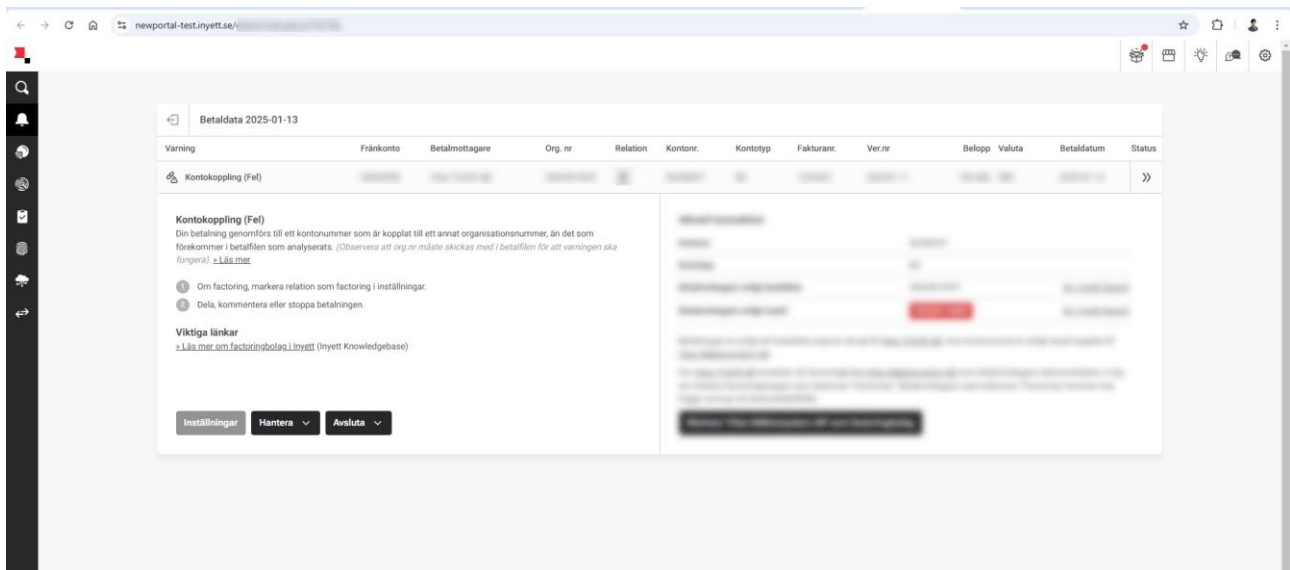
newportal-test.inyett.se/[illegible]

Betaldata 2025-01-13

| Varning | Frånkonto | Betalmottagare | Org. nr | Relation | Kontonr. | Kontotyp | Fakturanr. | Ver.nr | Belopp | Valuta | Betaldatum | Status |
|---|---|---|---|---|---|---|---|---|---|---|---|---|
| Kontokoppling (Fel) | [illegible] | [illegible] | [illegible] | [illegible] | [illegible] | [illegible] | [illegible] | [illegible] | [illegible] | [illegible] | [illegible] | » |

Kontokoppling (Fel)
Din betalning genomförs till ett kontonummer som är kopplat till ett annat organisationsnummer, än det som förekommer i betalfilen som analyserats. (Observera att org.nr måste skickas med i betalfilen för att varningen ska fungera). » Läs mer

1 Om factoring, markera relation som factoring i inställningar.
2 Dela, kommentera eller stoppa betalningen.

Viktiga länkar
» Läs mer om factoringbolag i Inyett (Inyett Knowledgebase)

Inställningar Hantera Avsluta

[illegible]